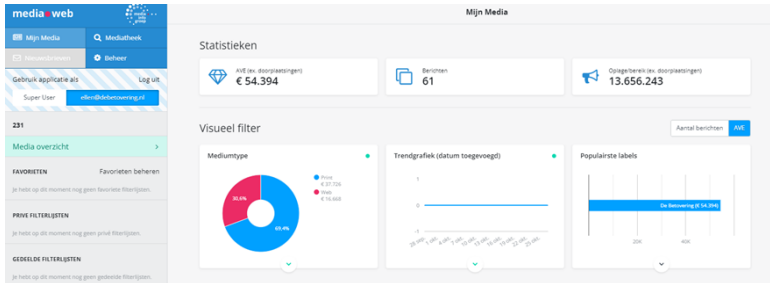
media web

Mijn Media

Mijn Media

Mediatheek

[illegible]

Beheer

Gebruik applicatie als

Log uit

Super User

ellen@debetovering.nl

231

Media overzicht

FAVORIETEN

Favorieten beheren

Je hebt op dit moment nog geen favoriete filterlijsten.

PRIVE FILTERLIJSTEN

Je hebt op dit moment nog geen privé filterlijsten.

GEDEELDE FILTERLIJSTEN

Je hebt op dit moment nog geen gedeelde filterlijsten.

Statistieken

AVE (ex. doorplaatsingen)
€ 54.394

Berichten
61

Oplage/bereik (ex. doorplaatsingen)
13.656.243

Visueel filter

Aantal berichten

AVE

Mediumtype

Print
€ 37.726

Web
€ 16.668

30,6%

69,4%

Trendgrafiek (datum toegevoegd)

1

0

-1

Populairste labels

De Betovering (€ 54.394)

20K

40K